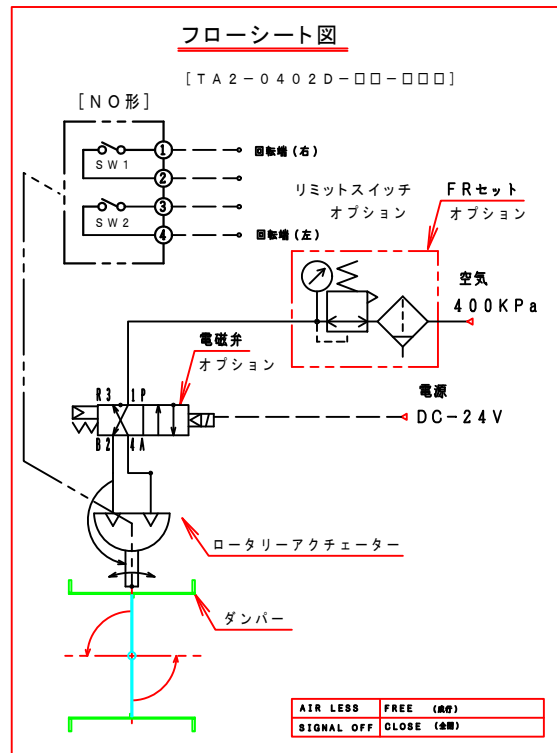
フローシート図

[TA2−0402D−□□−□□□]

[NO形]

SW1

SW2

①

②

③

④

回転端(右)

回転端(左)

リミットスイッチ オプション

FRセット オプション

空気

400KPa

電磁弁 オプション

R3 1P

B2 4A

電源

DC−24V

ロータリーアクチェーター

ダンパー

| AIR LESS | FREE (成行) |
|---|---|
| SIGNAL OFF | CLOSE (全閉) |